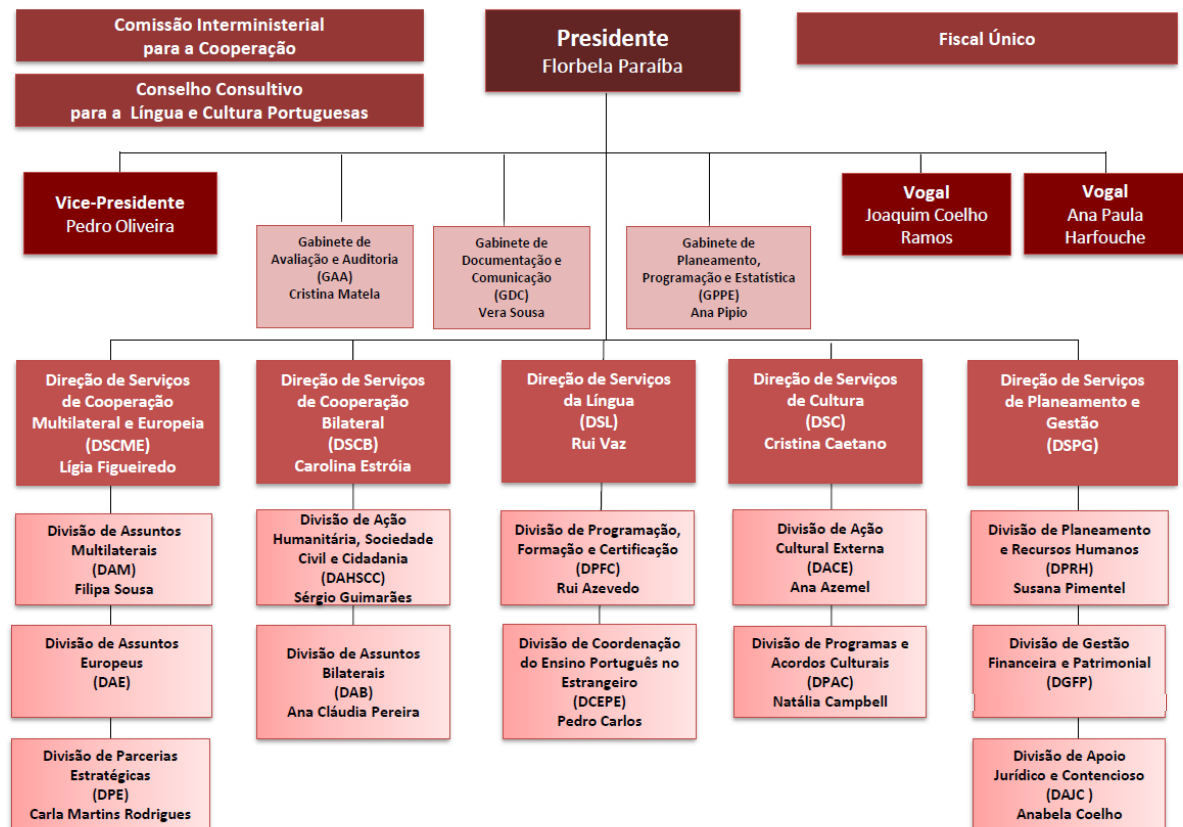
Comissão Interministerial para a Cooperação

Conselho Consultivo para a Língua e Cultura Portuguesas

Presidente
Florbela Paraíba

Fiscal Único

Vice-Presidente
Pedro Oliveira

Gabinete de Avaliação e Auditoria (GAA)
Cristina Matela

Gabinete de Documentação e Comunicação (GDC)
Vera Sousa

Gabinete de Planeamento, Programação e Estatística (GPPE)
Ana Pipio

Vogal
Joaquim Coelho Ramos

Vogal
Ana Paula Harfouche

Direção de Serviços de Cooperação Multilateral e Europeia (DSCME)
Lígia Figueiredo

Divisão de Assuntos Multilaterais (DAM)
Filipa Sousa

Divisão de Assuntos Europeus (DAE)

Divisão de Parcerias Estratégicas (DPE)
Carla Martins Rodrigues

Direção de Serviços de Cooperação Bilateral (DSCB)
Carolina Estróia

Divisão de Ação Humanitária, Sociedade Civil e Cidadania (DAHSCC)
Sérgio Guimarães

Divisão de Assuntos Bilaterais (DAB)
Ana Cláudia Pereira

Direção de Serviços da Língua (DSL)
Rui Vaz

Divisão de Programação, Formação e Certificação (DPFC)
Rui Azevedo

Divisão de Coordenação do Ensino Português no Estrangeiro (DCEPE)
Pedro Carlos

Direção de Serviços de Cultura (DSC)
Cristina Caetano

Divisão de Ação Cultural Externa (DACE)
Ana Azemel

Divisão de Programas e Acordos Culturais (DPAC)
Natália Campbell

Direção de Serviços de Planeamento e Gestão (DSPG)

Divisão de Planeamento e Recursos Humanos (DPRH)
Susana Pimentel

Divisão de Gestão Financeira e Patrimonial (DGFP)

Divisão de Apoio Jurídico e Contencioso (DAJC )
Anabela Coelho